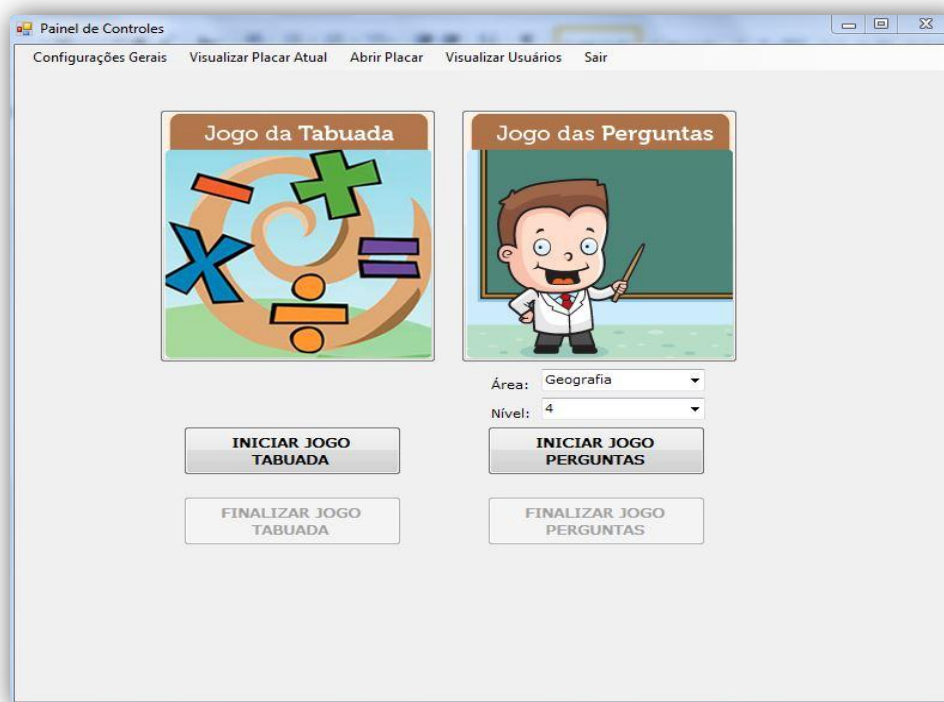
Painel de Controles

Configurações Gerais Visualizar Placar Atual Abrir Placar Visualizar Usuários Sair

Jogo da Tabuada

Jogo das Perguntas

Área: Geografia

Nível: 4

INICIAR JOGO TABUADA

INICIAR JOGO PERGUNTAS

FINALIZAR JOGO TABUADA

FINALIZAR JOGO PERGUNTAS